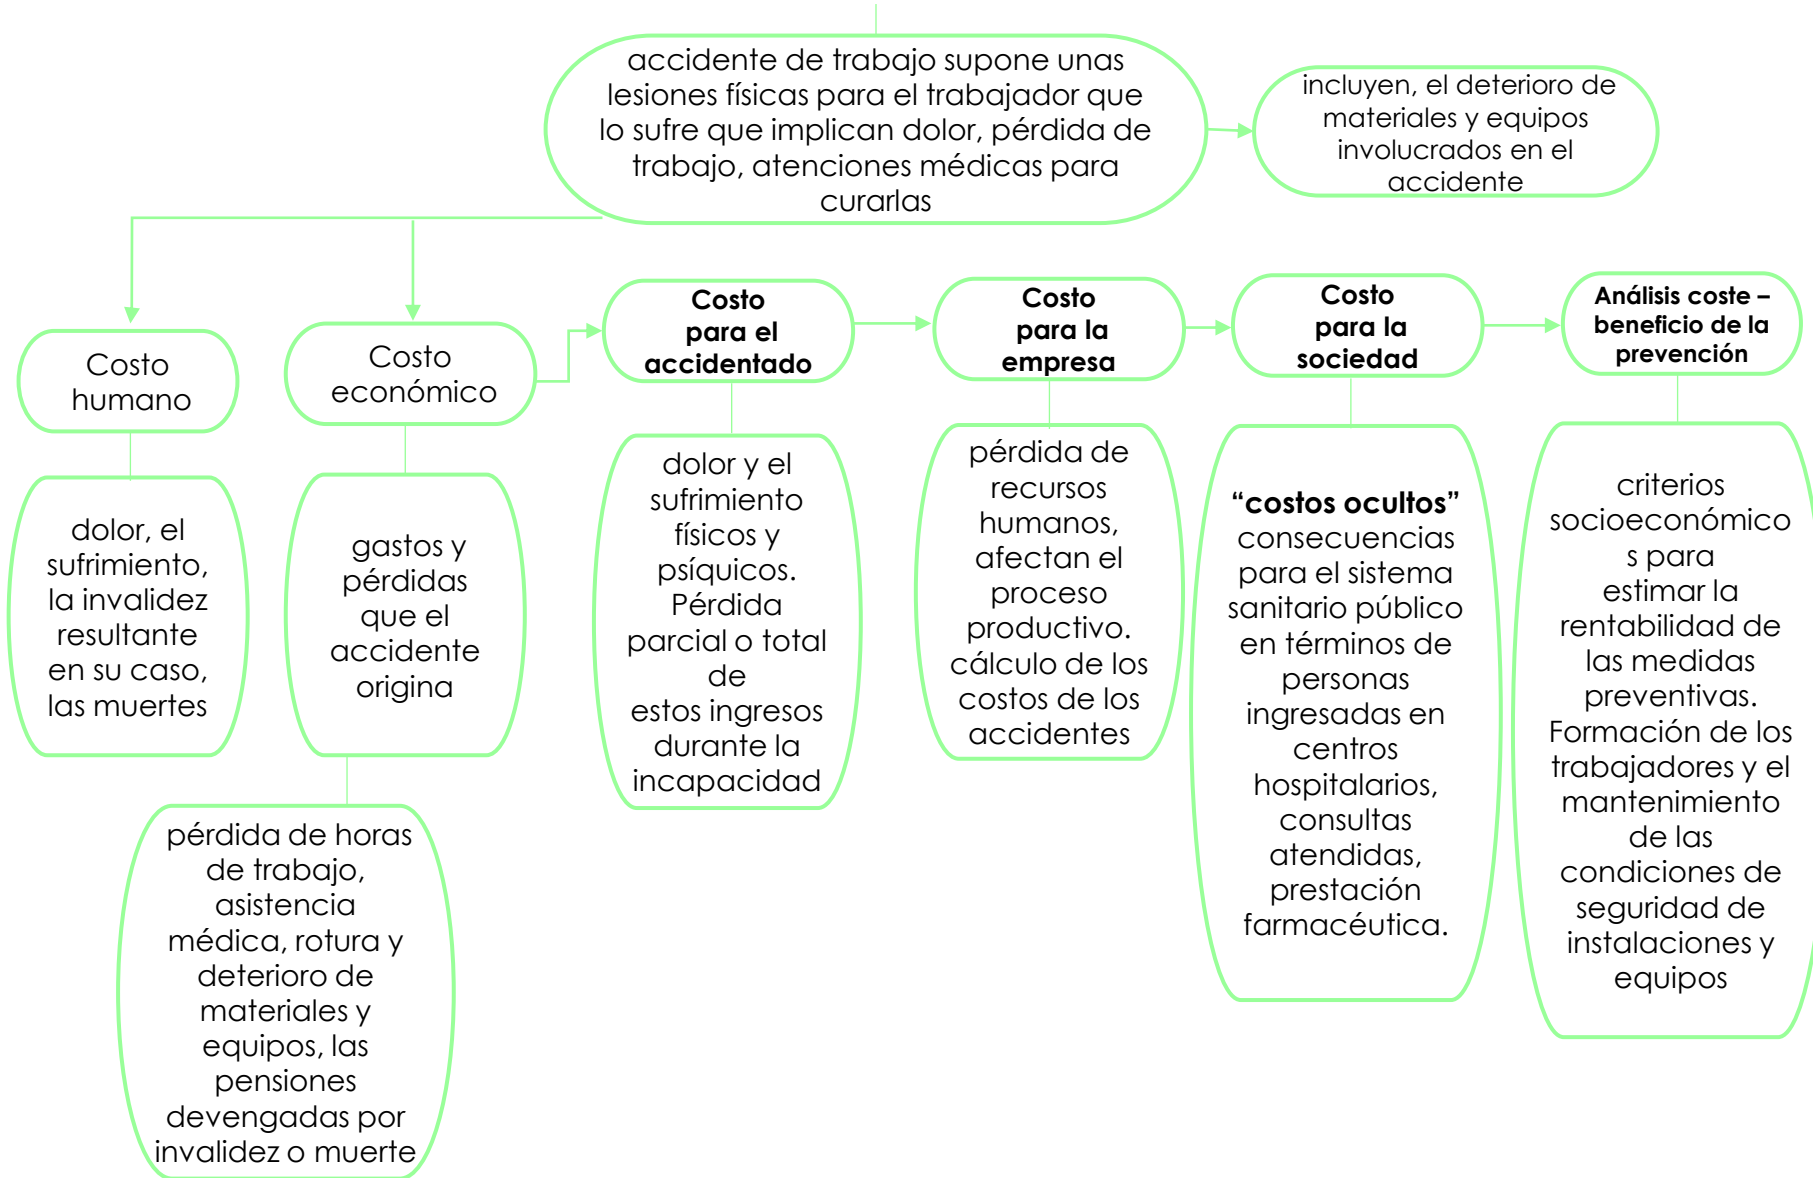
accidente de trabajo supone unas lesiones físicas para el trabajador que lo sufre que implican dolor, pérdida de trabajo, atenciones médicas para curarlas

incluyen, el deterioro de materiales y equipos involucrados en el accidente

Costo humano

dolor, el sufrimiento, la invalidez resultante en su caso, las muertes

Costo económico

gastos y pérdidas que el accidente origina

pérdida de horas de trabajo, asistencia médica, rotura y deterioro de materiales y equipos, las pensiones devengadas por invalidez o muerte

**Costo para el accidentado**

dolor y el sufrimiento físicos y psíquicos. Pérdida parcial o total de estos ingresos durante la incapacidad

**Costo para la empresa**

pérdida de recursos humanos, afectan el proceso productivo. cálculo de los costos de los accidentes

**Costo para la sociedad**

**"costos ocultos"** consecuencias para el sistema sanitario público en términos de personas ingresadas en centros hospitalarios, consultas atendidas, prestación farmacéutica.

**Análisis coste – beneficio de la prevención**

criterios socioeconómicos para estimar la rentabilidad de las medidas preventivas. Formación de los trabajadores y el mantenimiento de las condiciones de seguridad de instalaciones y equipos